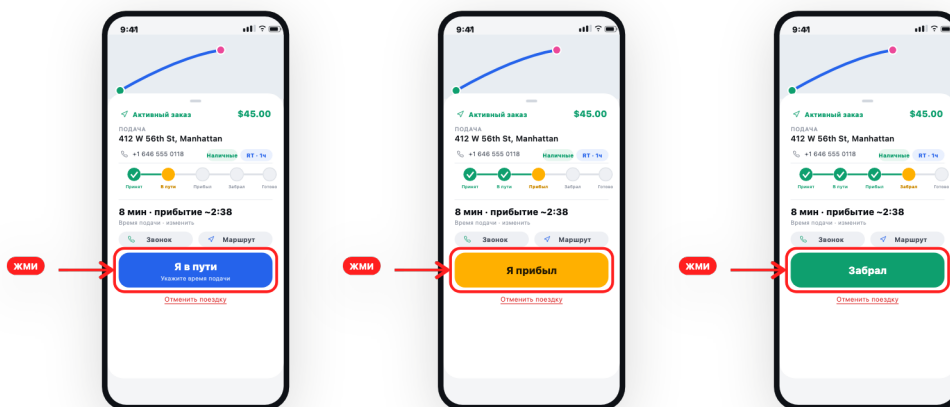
9:41

Активный заказ $45.00

ПОДАЧА
412 W 56th St, Manhattan

+1 646 555 0118 Наличные RT · 1ч

Принят В пути Прибыл Забрал Готово

8 мин · прибытие ~2:38
Время подачи · изменить

Звонок Маршрут

жми

Я в пути
Укажите время подачи

Отменить поездку

9:41

Активный заказ $45.00

ПОДАЧА
412 W 56th St, Manhattan

+1 646 555 0118 Наличные RT · 1ч

Принят В пути Прибыл Забрал Готово

8 мин · прибытие ~2:38
Время подачи · изменить

Звонок Маршрут

жми

Я прибыл

Отменить поездку

9:41

Активный заказ $45.00

ПОДАЧА
412 W 56th St, Manhattan

+1 646 555 0118 Наличные RT · 1ч

Принят В пути Прибыл Забрал Готово

8 мин · прибытие ~2:38
Время подачи · изменить

Звонок Маршрут

жми

Забрал

Отменить поездку